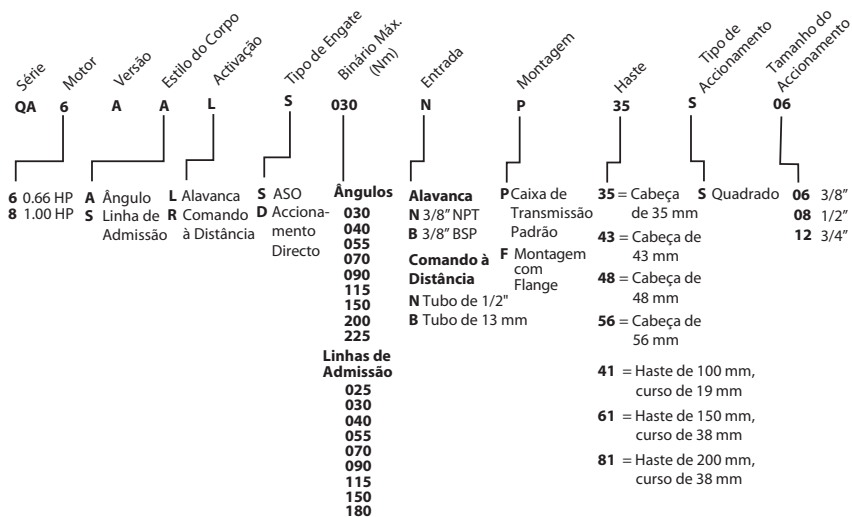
Série Motor Versão Estilo do Corpo Activação Tipo de Engate Binário Máx. (Nm) Entrada Montagem Haste Tipo de Accionamento Tamanho do Accionamento

QA 6 A A L S 030 N P 35 S 06

**6** 0.66 HP
**8** 1.00 HP

**A** Ângulo
**S** Linha de Admissão

**L** Alavanca
**R** Comando à Distância

**S** ASO
**D** Accionamento Directo

**Ângulos**
030
040
055
070
090
115
150
200
225
**Linhas de Admissão**
025
030
040
055
070
090
115
150
180

**Alavanca**
**N** 3/8" NPT
**B** 3/8" BSP
**Comando à Distância**
**N** Tubo de 1/2"
**B** Tubo de 13 mm

**P** Caixa de Transmissão Padrão
**F** Montagem com Flange

**35** = Cabeça de 35 mm
**43** = Cabeça de 43 mm
**48** = Cabeça de 48 mm
**56** = Cabeça de 56 mm
**41** = Haste de 100 mm, curso de 19 mm
**61** = Haste de 150 mm, curso de 38 mm
**81** = Haste de 200 mm, curso de 38 mm

**S** Quadrado

**06** 3/8"
**08** 1/2"
**12** 3/4"